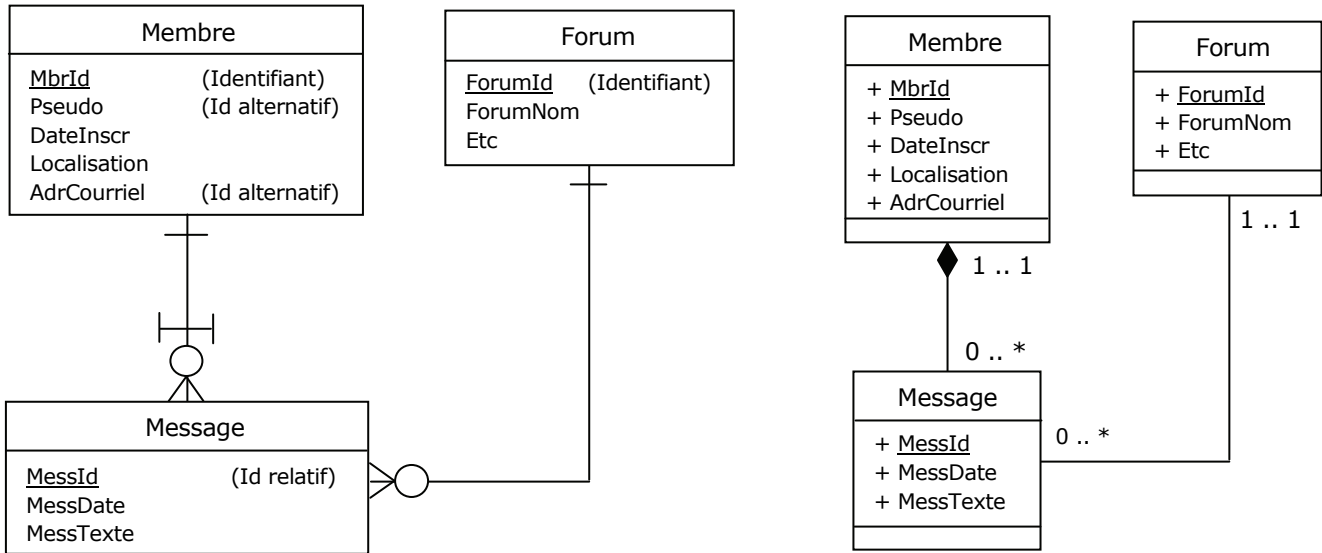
Membre

MbrId (Identifiant)
Pseudo (Id alternatif)
DateInscr
Localisation
AdrCourriel (Id alternatif)

Forum

ForumId (Identifiant)
ForumNom
Etc

Message

MessId (Id relatif)
MessDate
MessTexte

Membre

+ MbrId
+ Pseudo
+ DateInscr
+ Localisation
+ AdrCourriel

Forum

+ ForumId
+ ForumNom
+ Etc

1 .. 1

1 .. 1

0 .. *

Message

+ MessId
+ MessDate
+ MessTexte

0 .. *